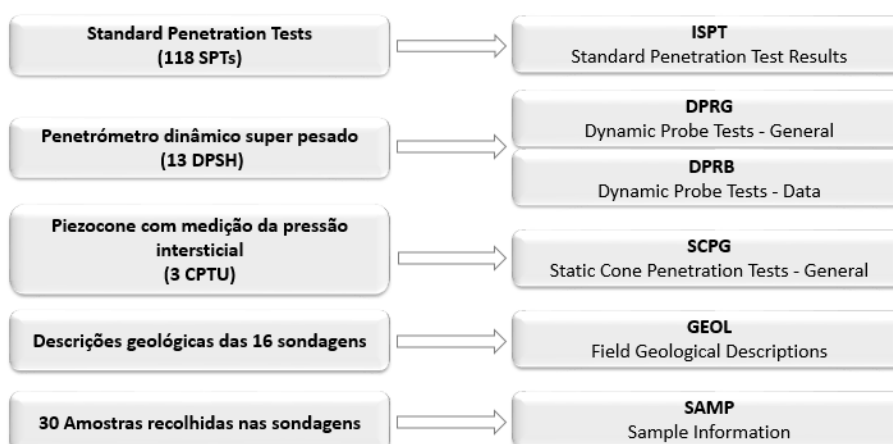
Standard Penetration Tests
(118 SPTs)

ISPT
Standard Penetration Test Results

Penetrómetro dinâmico super pesado
(13 DPSH)

DPRG
Dynamic Probe Tests - General

DPRB
Dynamic Probe Tests - Data

Piezocone com medição da pressão intersticial
(3 CPTU)

SCPG
Static Cone Penetration Tests - General

Descrições geológicas das 16 sondagens

GEOL
Field Geological Descriptions

30 Amostras recolhidas nas sondagens

SAMP
Sample Information